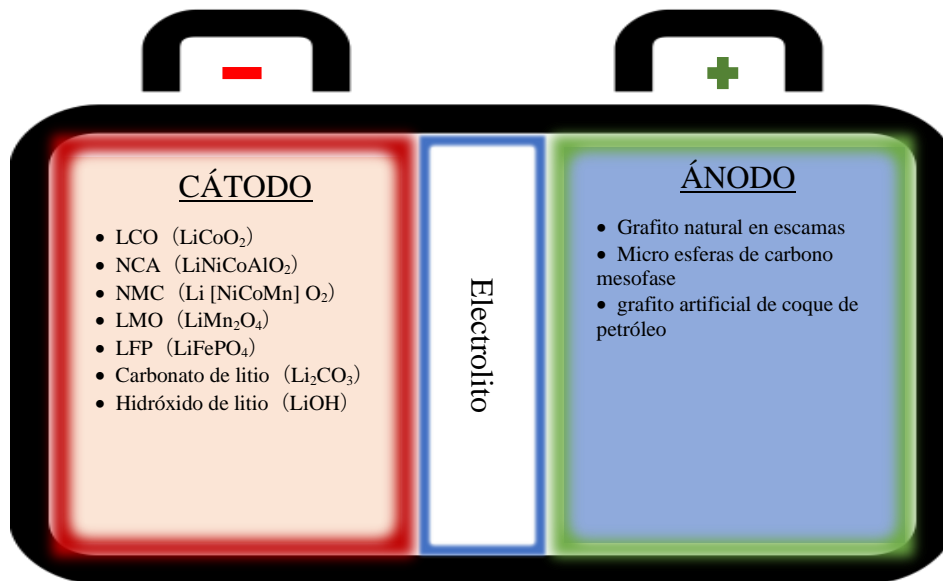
CÁTODO

- LCO（$LiCoO_2$）
- NCA（$LiNiCoAlO_2$）
- NMC（Li [NiCoMn] $O_2$）
- LMO（$LiMn_2O_4$）
- LFP（$LiFePO_4$）
- Carbonato de litio（$Li_2CO_3$）
- Hidróxido de litio（LiOH）

Electrolito

ÁNODO

- Grafito natural en escamas
- Micro esferas de carbono mesofase
- grafito artificial de coque de petróleo